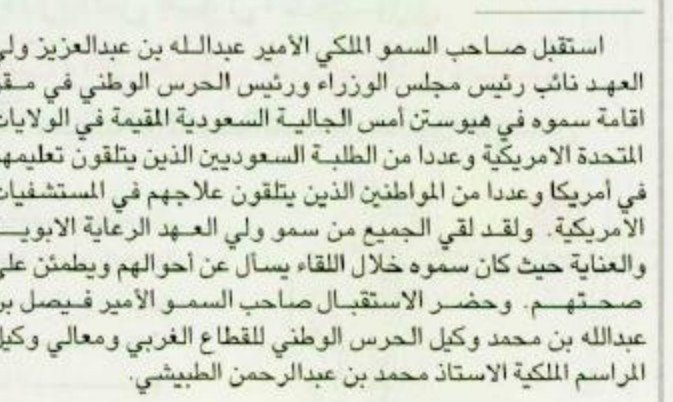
استقبل صاحب السمو الملكي الأمير عبدالله بن عبدالعزيز ولي العهد نائب رئيس مجلس الوزراء ورئيس الحرس الوطني في مقر اقامة سموه في هيوستن أمس الجالية السعودية المقيمة في الولايات المتحدة الامريكية وعددا من الطلبة السعوديين الذين يتلقون تعليمهم في أمريكا وعددا من المواطنين الذين يتلقون علاجهم في المستشفيات الأمريكية. ولقد لقي الجميع من سمو ولي العهد الرعاية الابوية والعناية حيث كان سموه خلال اللقاء يسأل عن أحوالهم ويطمئن على صحتهم. وحضر الاستقبال صاحب السمو الأمير فيصل بن عبدالله بن محمد وكيل الحرس الوطني للقطاع الغربي ومعالي وكيل المراسم الملكية الاستاذ محمد بن عبدالرحمن الطبيشي.